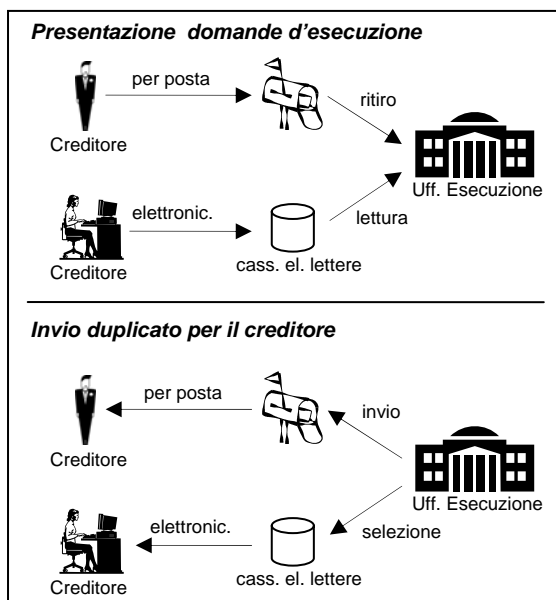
Presentazione domande d'esecuzione

per posta

ritiro

Creditore

Uff. Esecuzione

elettronic.

lettura

Creditore

cass. el. lettere

Invio duplicato per il creditore

per posta

invio

Creditore

Uff. Esecuzione

elettronic.

selezione

Creditore

cass. el. lettere